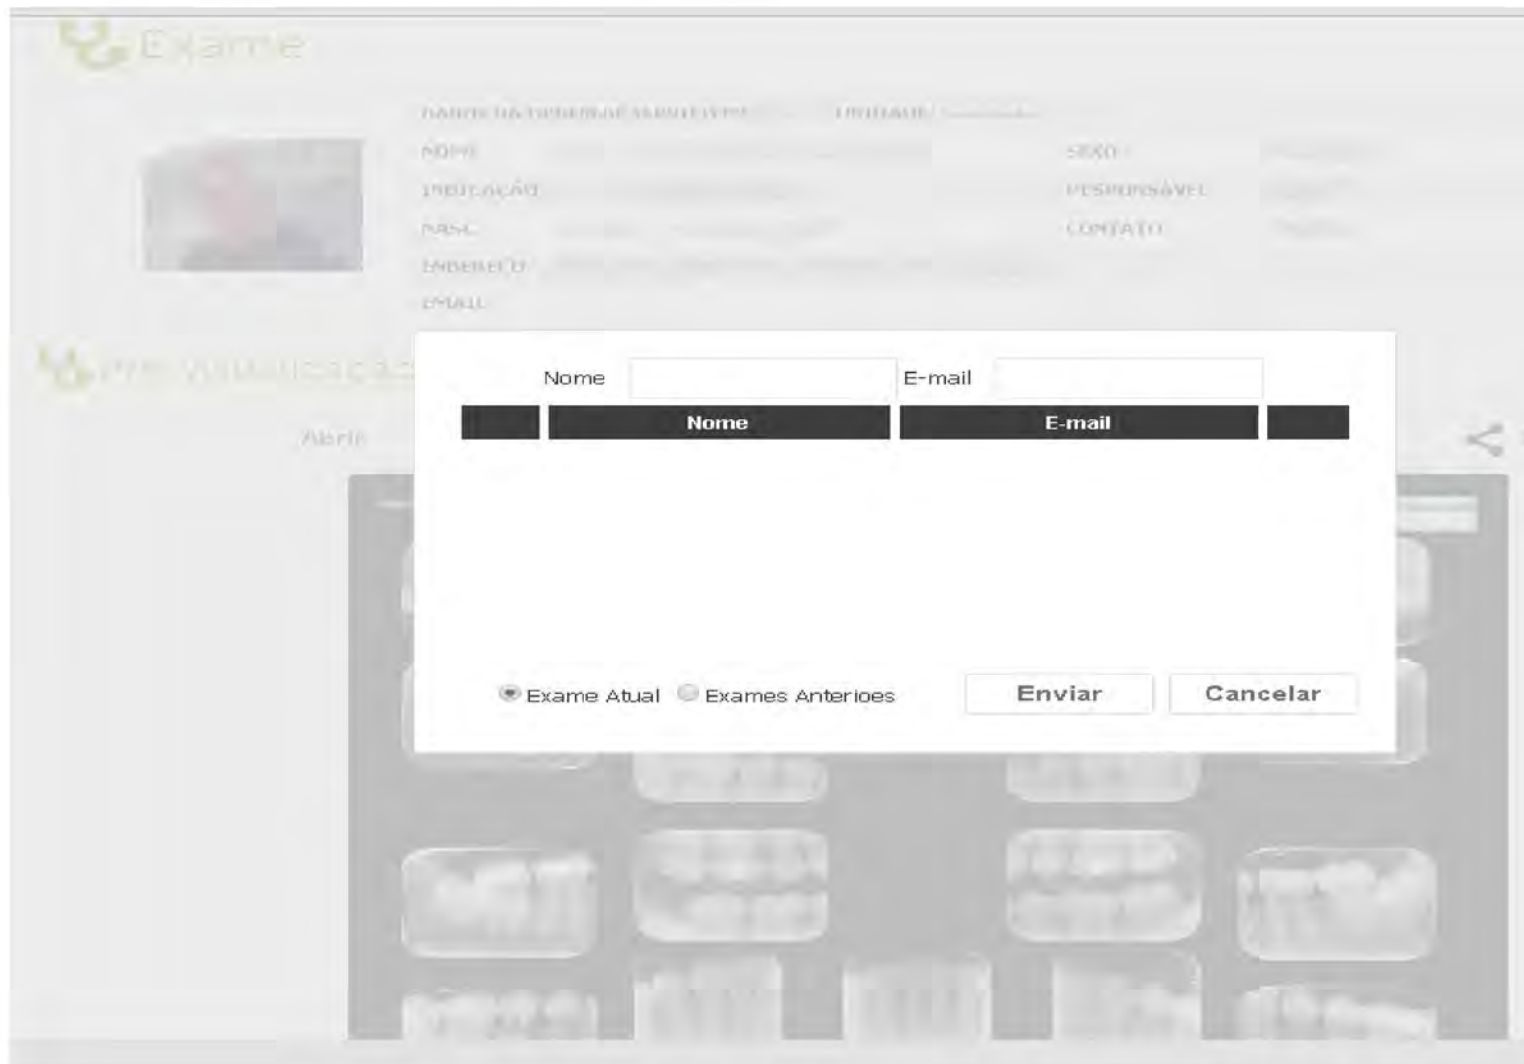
Exame

DADOS DA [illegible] UNIDADE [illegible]
NOME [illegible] SEXO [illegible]
INDICAÇÃO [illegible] RESPONSÁVEL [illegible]
NASC. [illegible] CONTATO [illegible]
ENDEREÇO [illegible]
EMAIL

Pré-visualização

Abrir

Nome E-mail

| | Nome | E-mail | |
|---|---|---|---|

Exame Atual Exames Anterioes

Enviar Cancelar